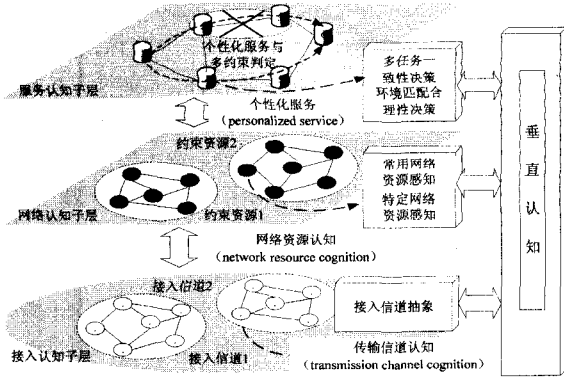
个性化服务与多约束判定

服务认知子层

多任务一致性决策
环境匹配合理性决策

个性化服务
(personalized service)

约束资源2

常用网络资源感知
特定网络资源感知

网络认知子层

约束资源1

垂直认知

网络资源认知
(network resource cognition)

接入信道2

接入信道抽象

接入认知子层

接入信道1

传输信道认知
(transmission channel cognition)